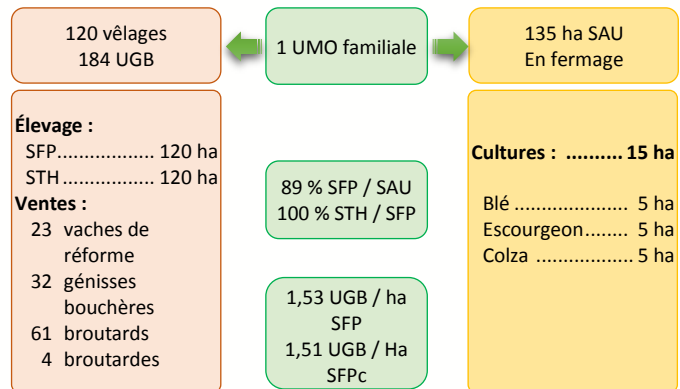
120 vêlages
184 UGB

1 UMO familiale

135 ha SAU
En fermage

Élevage :
SFP................. 120 ha
STH................. 120 ha
Ventes :
23 vaches de réforme
32 génisses bouchères
61 broutards
4 broutardes

89 % SFP / SAU
100 % STH / SFP

1,53 UGB / ha SFP
1,51 UGB / Ha SFPc

Cultures : .......... 15 ha

Blé ..................... 5 ha
Escourgeon........ 5 ha
Colza .................. 5 ha